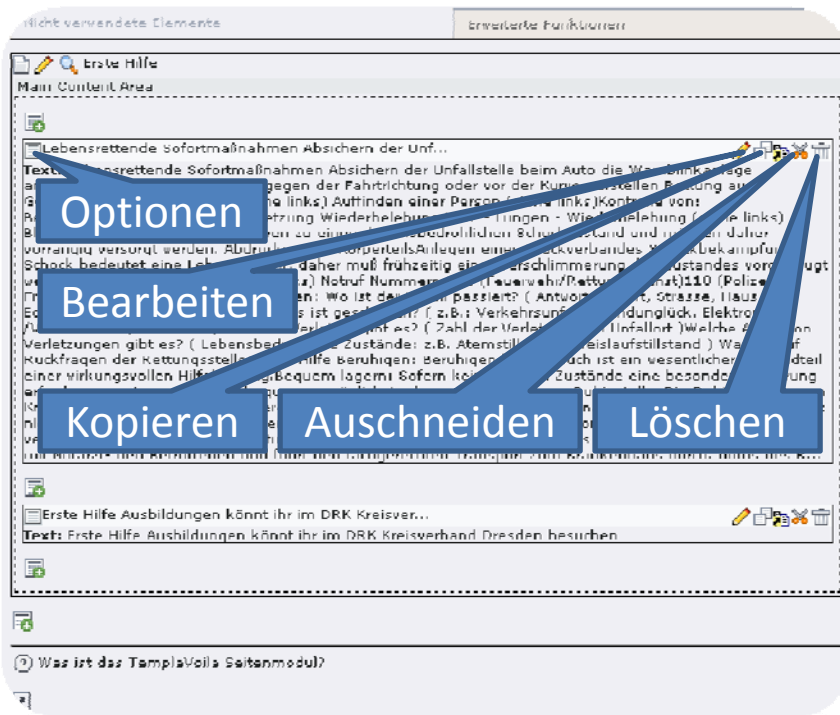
Nicht verwendete Elemente

Erweiterte Funktionen

Erste Hilfe

Main Content Area

Lebensrettende Sofortmaßnahmen Absichern der Unf...

Text: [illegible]nsrettende Sofortmaßnahmen Absichern der Unfallstelle beim Auto die Warnblinkanlage a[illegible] gegen der Fahrtrichtung oder vor der Kurve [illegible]stellen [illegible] au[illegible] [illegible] links) Auffinden einer Person ([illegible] links)Kontrolle von: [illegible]etzung Wiederbelebung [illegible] Wiederbelebung ([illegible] links) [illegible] zu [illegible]bedrohlichen Schockzustand und müssen daher vorrangig versorgt werden. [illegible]Anlegen eine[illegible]verbandes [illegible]bekämpfung Schock bedeutet eine Leb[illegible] daher muß frühzeitig ei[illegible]verschlimmerung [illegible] Zustandes vor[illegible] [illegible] Notruf Nummer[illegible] (Feuerwehr/Rettun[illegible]) 110 (Polize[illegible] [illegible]: Wo ist de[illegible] passiert? ( Antwo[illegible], Strasse, Haus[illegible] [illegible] ist gesche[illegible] ( z.B.: Verkehrsunf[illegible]ndung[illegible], Elektro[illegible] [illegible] gibt es? ( Zahl der Verlet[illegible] Unfallort )Welche A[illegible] Verletzungen gibt es? ( Lebensbed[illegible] Zustände: z.B. Atemstill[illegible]reislaufstillstand ) Wa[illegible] Rückfragen der Rettungsstelle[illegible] Hilfe Beruhigen: Beruhigen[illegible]uch ist ein wesentlicher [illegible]dteil einer wirkungsvollen Hilfe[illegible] Bequem lagern: Sofern kei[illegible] Zustände eine besonde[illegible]

Optionen

Bearbeiten

Kopieren

Auschneiden

Löschen

Erste Hilfe Ausbildungen könnt ihr im DRK Kreisver...

Text: Erste Hilfe Ausbildungen könnt ihr im DRK Kreisverband Dresden besuchen

Was ist das TemplaVoila Seitenmodul?